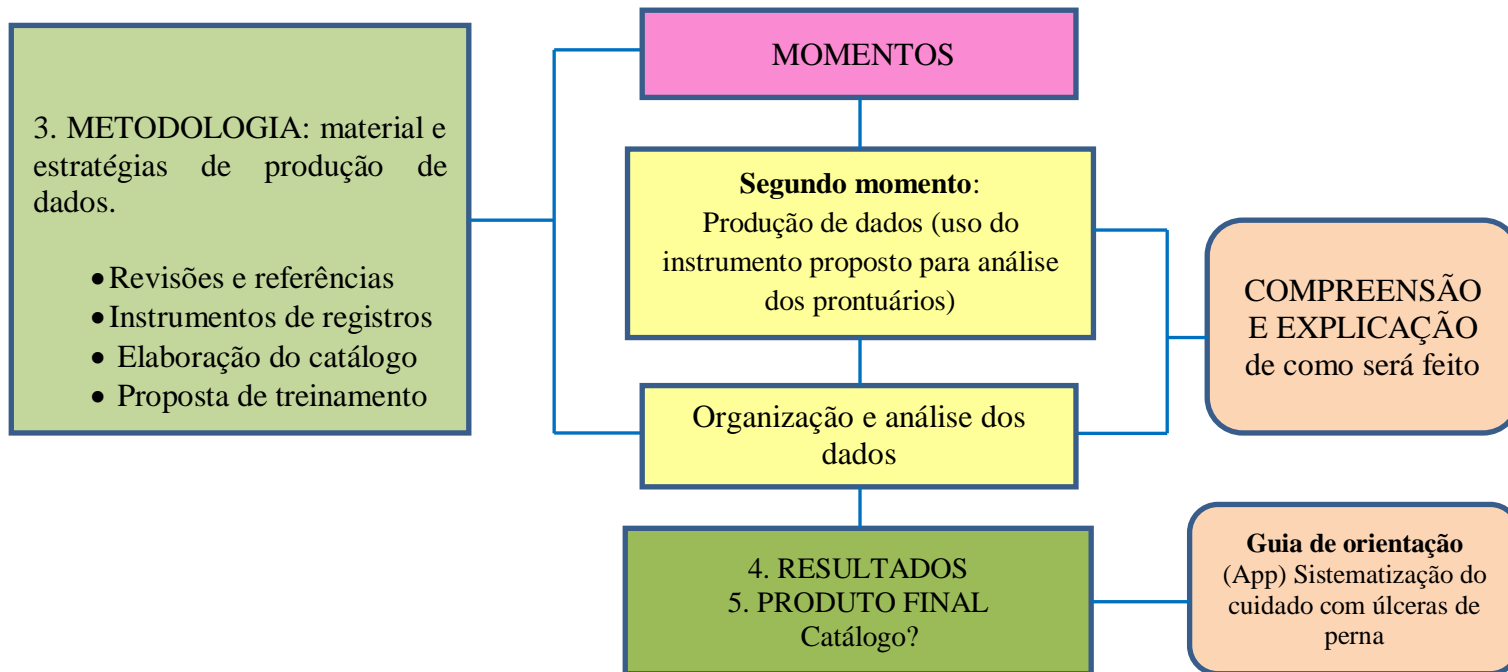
3. METODOLOGIA: material e estratégias de produção de dados.

- Revisões e referências
- Instrumentos de registros
- Elaboração do catálogo
- Proposta de treinamento

MOMENTOS

**Segundo momento**: Produção de dados (uso do instrumento proposto para análise dos prontuários)

Organização e análise dos dados

COMPREENSÃO E EXPLICAÇÃO de como será feito

4. RESULTADOS
5. PRODUTO FINAL
Catálogo?

**Guia de orientação**
(App) Sistematização do cuidado com úlceras de perna